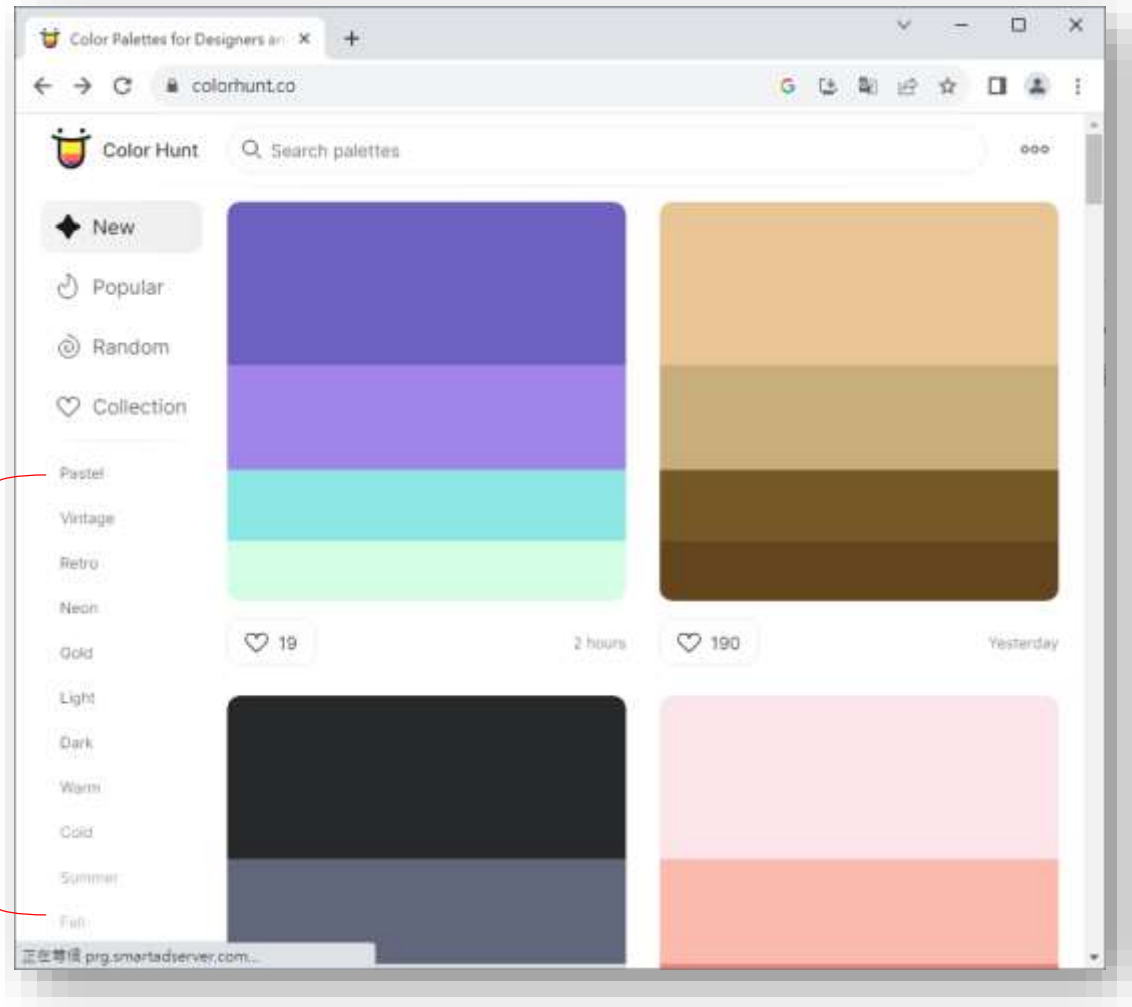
Color Palettes for Designers an ×

+

colorhunt.co

Color Hunt

Search palettes

New

Popular

Random

Collection

Pastel

Vintage

Retro

Neon

Gold

Light

Dark

Warm

Cold

Summer

Fall

19

2 hours

190

Yesterday

正在等待 prg.smartadserver.com...